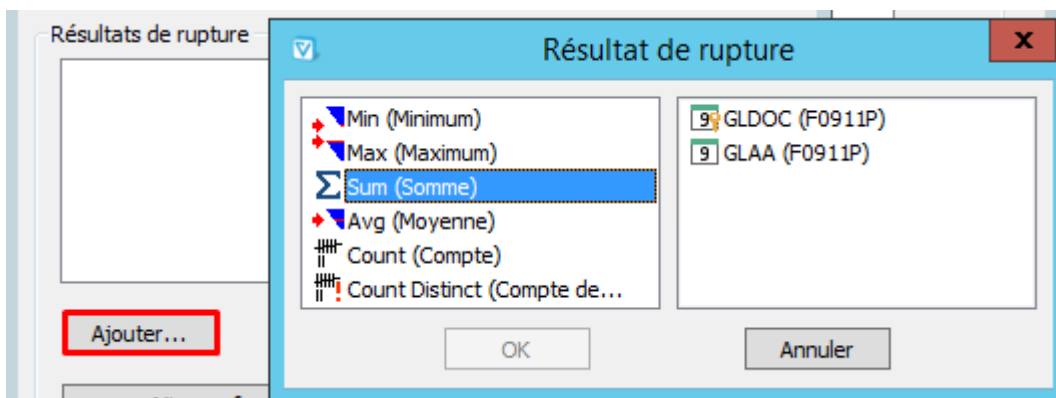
Résultats de rupture

Ajouter...

Résultat de rupture

x

Min (Minimum)
Max (Maximum)
Sum (Somme)
Avg (Moyenne)
Count (Compte)
Count Distinct (Compte de...

9 GLDOC (F0911P)
9 GLAA (F0911P)

OK

Annuler